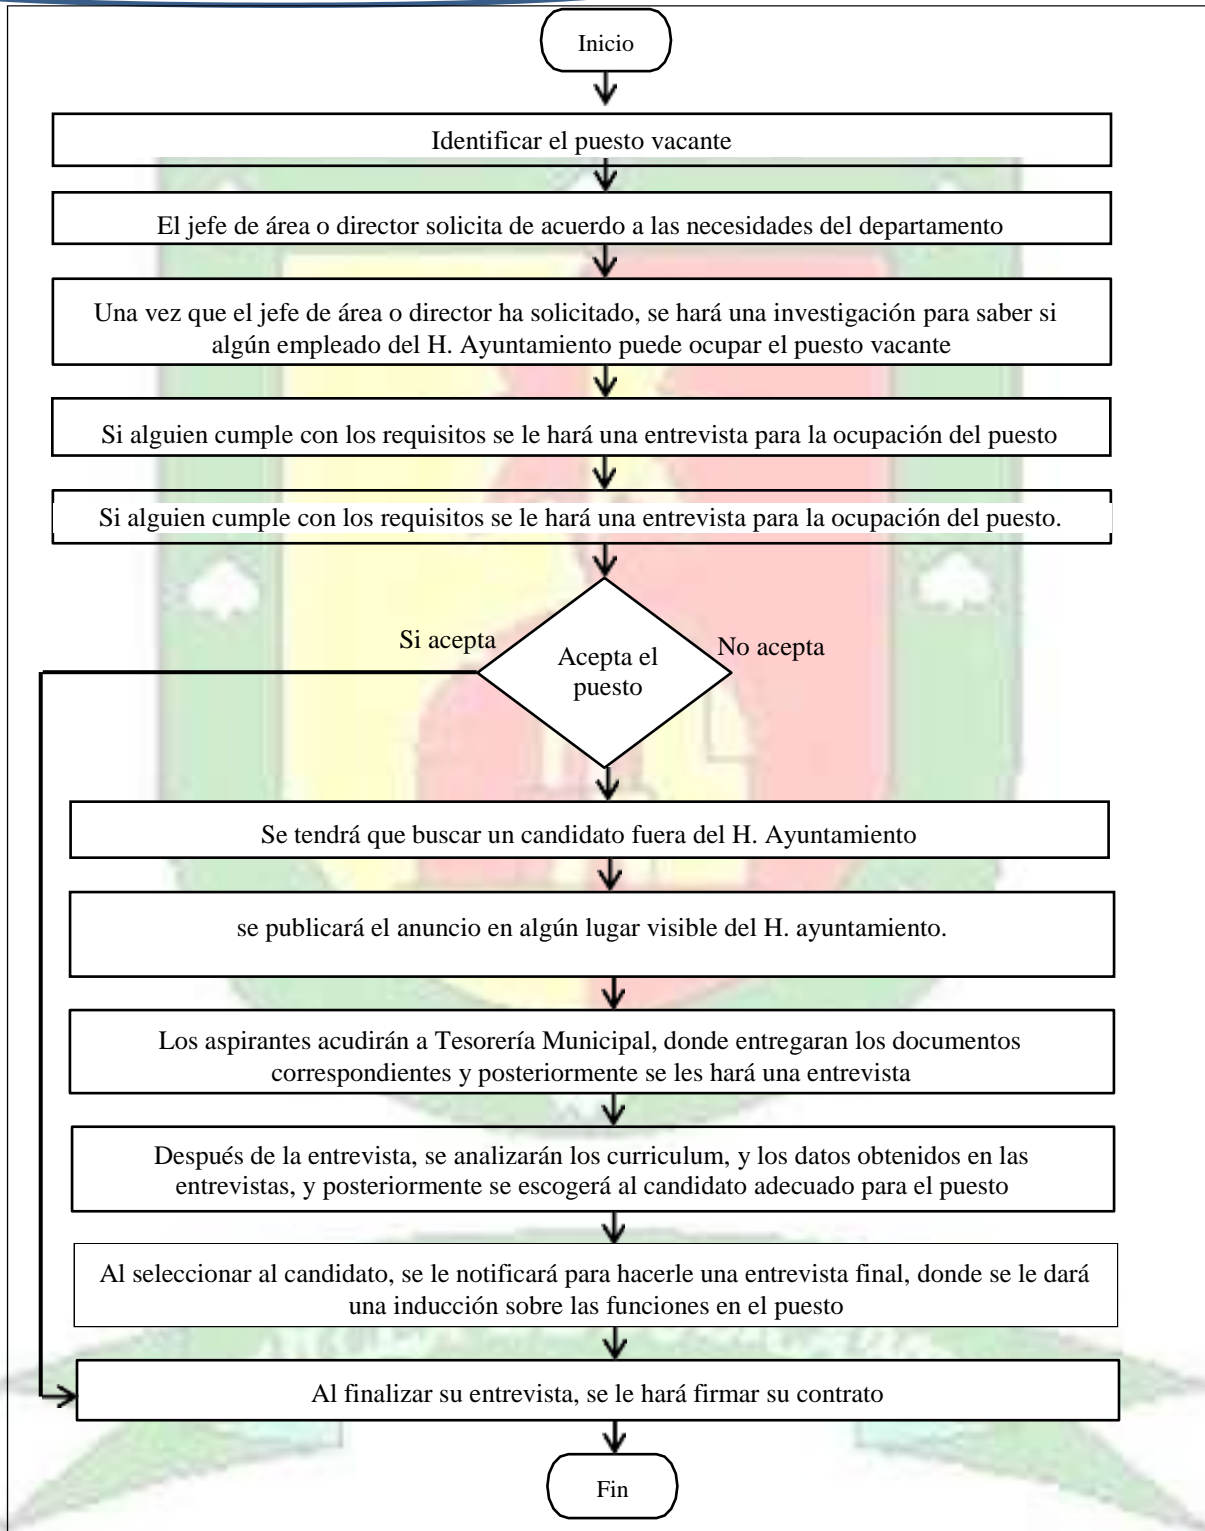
Inicio

Identificar el puesto vacante

El jefe de área o director solicita de acuerdo a las necesidades del departamento

Una vez que el jefe de área o director ha solicitado, se hará una investigación para saber si algún empleado del H. Ayuntamiento puede ocupar el puesto vacante

Si alguien cumple con los requisitos se le hará una entrevista para la ocupación del puesto

Si alguien cumple con los requisitos se le hará una entrevista para la ocupación del puesto.

Si acepta

Acepta el puesto

No acepta

Se tendrá que buscar un candidato fuera del H. Ayuntamiento

se publicará el anuncio en algún lugar visible del H. ayuntamiento.

Los aspirantes acudirán a Tesorería Municipal, donde entregaran los documentos correspondientes y posteriormente se les hará una entrevista

Después de la entrevista, se analizarán los curriculum, y los datos obtenidos en las entrevistas, y posteriormente se escogerá al candidato adecuado para el puesto

Al seleccionar al candidato, se le notificará para hacerle una entrevista final, donde se le dará una inducción sobre las funciones en el puesto

Al finalizar su entrevista, se le hará firmar su contrato

Fin